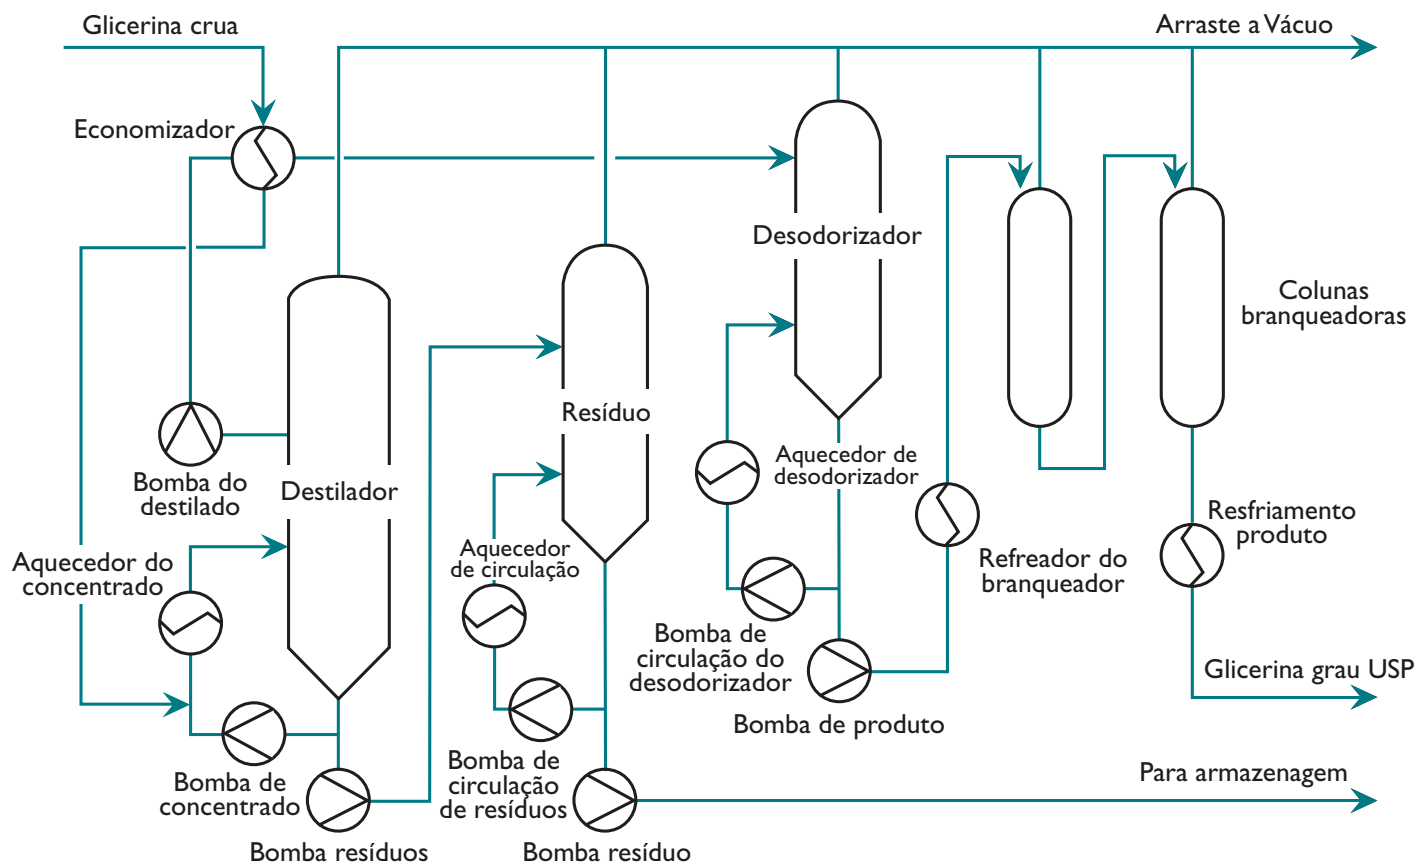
Glicerina crua

Arraste a Vácuo

Economizador

Desodorizador

Colunas branqueadoras

Resíduo

Bomba do destilado

Destilador

Aquecedor de desodorizador

Resfriamento produto

Aquecedor do concentrado

Aquecedor de circulação

Refreador do branqueador

Bomba de circulação do desodorizador

Glicerina grau USP

Bomba de produto

Bomba de concentrado

Bomba de circulação de resíduos

Para armazenagem

Bomba resíduos

Bomba resíduo